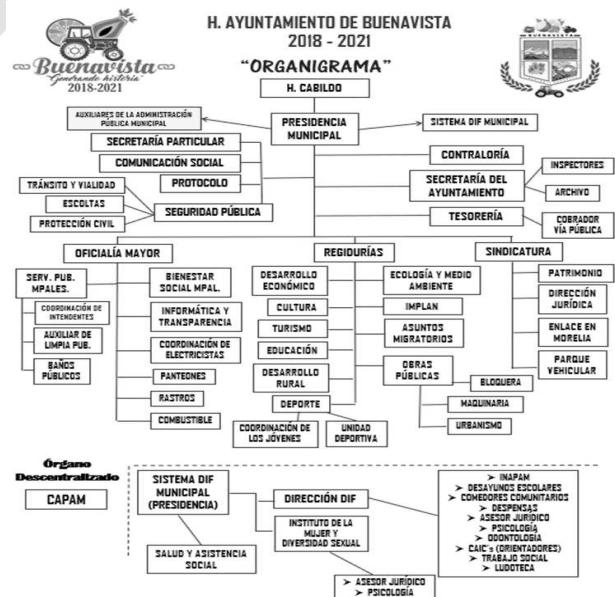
H. AYUNTAMIENTO DE BUENAVISTA
2018 - 2021
"ORGANIGRAMA"

Buenavista
"Generando historia"
2018-2021

BUENAVISTA

H. CABILDO

AUXILIARES DE LA ADMINISTRACIÓN PÚBLICA MUNICIPAL

PRESIDENCIA MUNICIPAL

SISTEMA DIF MUNICIPAL

SECRETARÍA PARTICULAR

COMUNICACIÓN SOCIAL

CONTRALORÍA

INSPECTORES

PROTOCOLO

SECRETARÍA DEL AYUNTAMIENTO

ARCHIVO

TRÁNSITO Y VIALIDAD

ESCOLTAS

PROTECCIÓN CIVIL

SEGURIDAD PÚBLICA

TESORERÍA

COBRADOR VÍA PÚBLICA

OFICIALÍA MAYOR

REGIDURÍAS

SINDICATURA

SERV. PUB. MPALES.

COORDINACIÓN DE INTENDENTES

AUXILIAR DE LIMPIA PUB.

BAÑOS PÚBLICOS

BIENESTAR SOCIAL MPAL.

INFORMÁTICA Y TRANSPARENCIA

COORDINACIÓN DE ELECTRICISTAS

PANTEONES

RASTROS

COMBUSTIBLE

DESARROLLO ECONÓMICO

CULTURA

TURISMO

EDUCACIÓN

DESARROLLO RURAL

DEPORTE

COORDINACIÓN DE LOS JÓVENES

UNIDAD DEPORTIVA

ECOLOGÍA Y MEDIO AMBIENTE

IMPLAN

ASUNTOS MIGRATORIOS

OBRAS PÚBLICAS

BLOQUERA

MAQUINARIA

URBANISMO

PATRIMONIO

DIRECCIÓN JURÍDICA

ENLACE EN MORELIA

PARQUE VEHICULAR

Órgano Descentralizado

CAPAM

SISTEMA DIF MUNICIPAL (PRESIDENCIA)

DIRECCIÓN DIF

INSTITUTO DE LA MUJER Y DIVERSIDAD SEXUAL

SALUD Y ASISTENCIA SOCIAL

➢ INAPAM
➢ DESAYUNOS ESCOLARES
➢ COMEDORES COMUNITARIOS
➢ DESPENSAS
➢ ASESOR JURÍDICO
➢ PSICOLOGÍA
➢ ODONTOLOGÍA
➢ CAIC's (ORIENTADORES)
➢ TRABAJO SOCIAL
➢ LUDOTECA

➢ ASESOR JURÍDICO
➢ PSICOLOGÍA